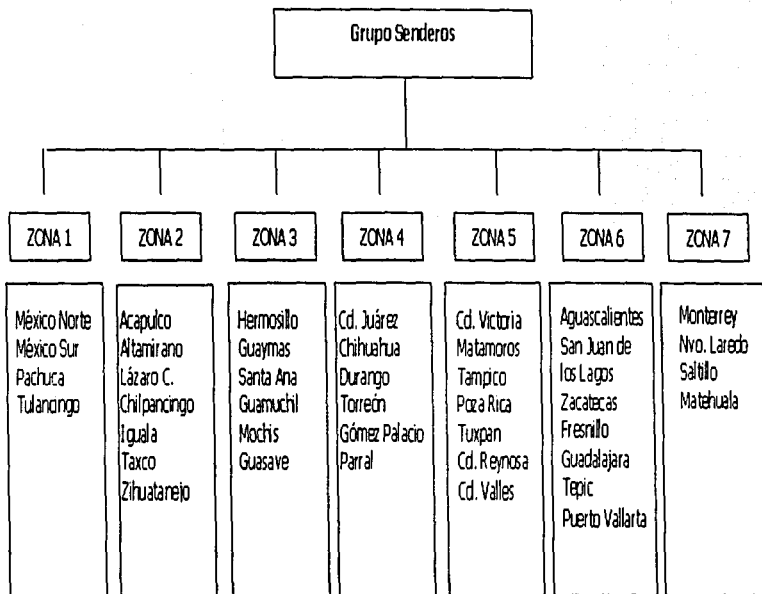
Grupo Senderos

ZONA 1

México Norte
México Sur
Pachuca
Tulancingo

ZONA 2

Acapulco
Altamirano
Lázaro C.
Chilpancingo
Iguala
Taxco
Zihuatanejo

ZONA 3

Hermosillo
Guaymas
Santa Ana
Guamuchil
Mochis
Guasave

ZONA 4

Cd. Juárez
Chihuahua
Durango
Torreón
Gómez Palacio
Parral

ZONA 5

Cd. Victoria
Matamoros
Tampico
Poza Rica
Tuxpan
Cd. Reynosa
Cd. Valles

ZONA 6

Aguascalientes
San Juan de los Lagos
Zacatecas
Fresnillo
Guadalajara
Tepic
Puerto Vallarta

ZONA 7

Monterrey
Nvo. Laredo
Saltillo
Matehuala